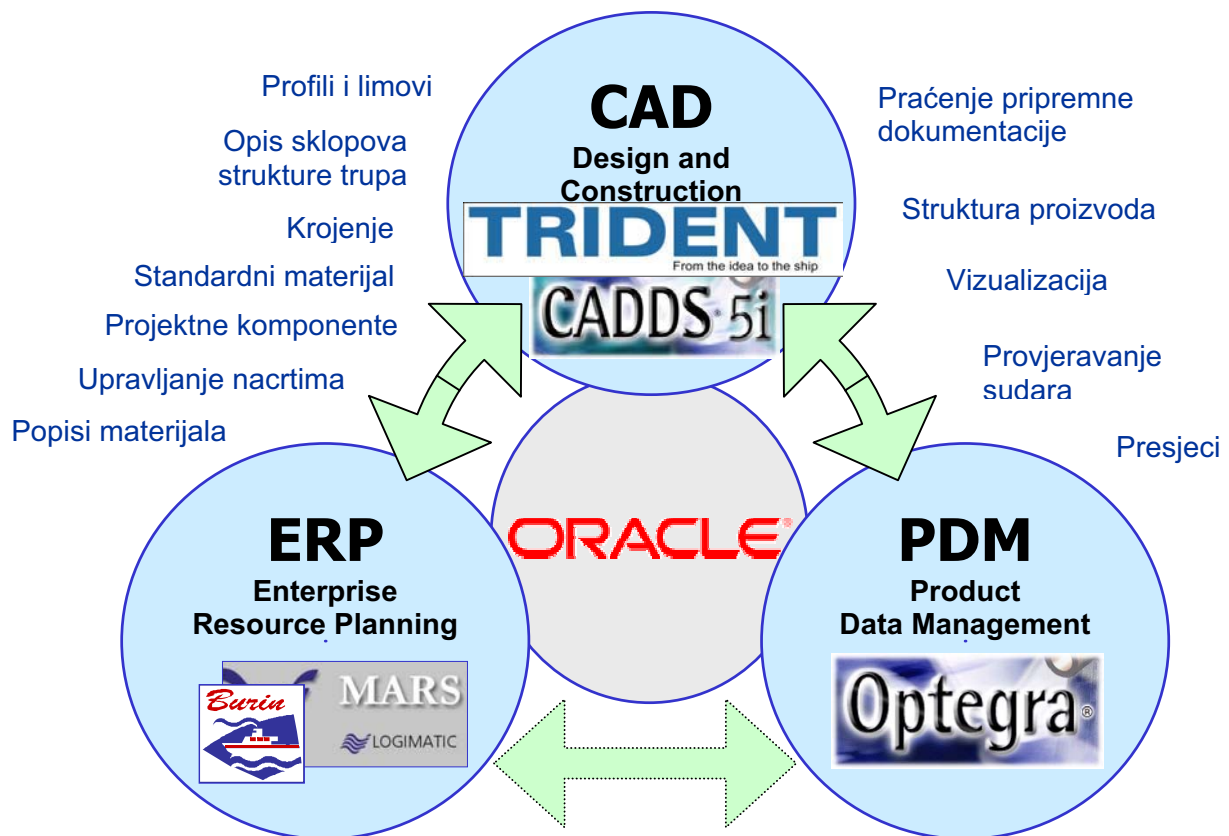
Profili i limovi

Opis sklopova strukture trupa

Krojenje

Standardni materijal

Projektne komponente

Upravljanje nacrtima

Popisi materijala

CAD

Design and Construction

TRIDENT

From the idea to the ship

CADDS 5i

Praćenje pripremne dokumentacije

Struktura proizvoda

Vizualizacija

Provjeravanje sudara

Presjeci

ORACLE

ERP

Enterprise Resource Planning

Burin

MARS

LOGIMATIC

PDM

Product Data Management

Optegra